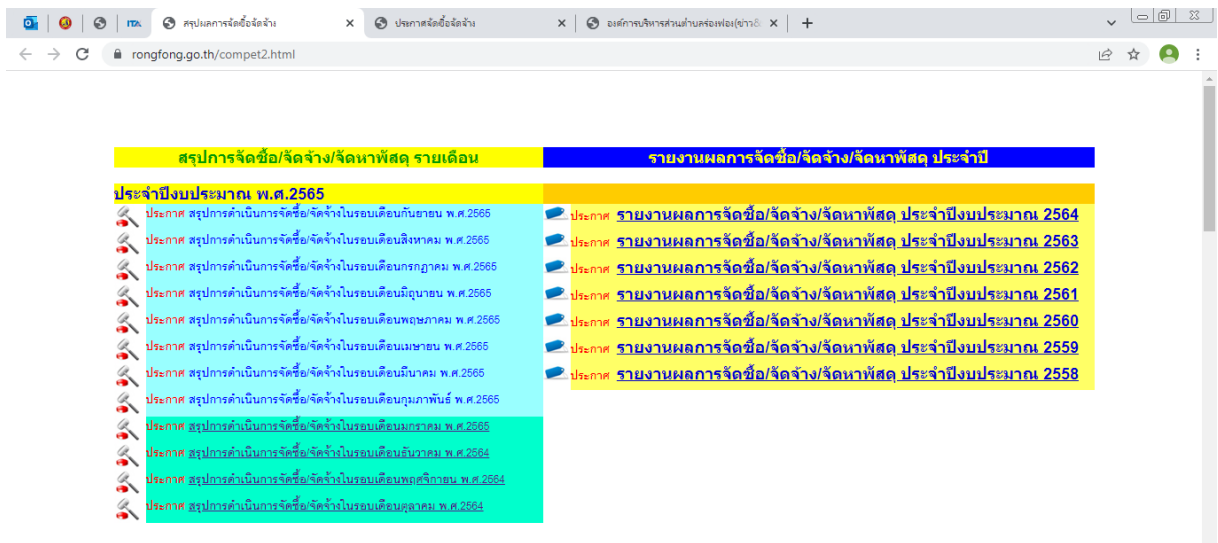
ITA สรุปผลการจัดซื้อจัดจ้าง × ประกาศจัดซื้อจัดจ้าง × องค์การบริหารส่วนตำบลร่องฟอง(ข่าวอ ×

rongfong.go.th/compet2.html

| สรุปการจัดซื้อ/จัดจ้าง/จัดหาพัสดุ รายเดือน | รายงานผลการจัดซื้อ/จัดจ้าง/จัดหาพัสดุ ประจำปี |
|---|---|
| ประจำปีงบประมาณ พ.ศ.2565 | |
| ประกาศ สรุปการดำเนินการจัดซื้อ/จัดจ้างในรอบเดือนกันยายน พ.ศ.2565 | ประกาศ รายงานผลการจัดซื้อ/จัดจ้าง/จัดหาพัสดุ ประจำปีงบประมาณ 2564 |
| ประกาศ สรุปการดำเนินการจัดซื้อ/จัดจ้างในรอบเดือนสิงหาคม พ.ศ.2565 | ประกาศ รายงานผลการจัดซื้อ/จัดจ้าง/จัดหาพัสดุ ประจำปีงบประมาณ 2563 |
| ประกาศ สรุปการดำเนินการจัดซื้อ/จัดจ้างในรอบเดือนกรกฎาคม พ.ศ.2565 | ประกาศ รายงานผลการจัดซื้อ/จัดจ้าง/จัดหาพัสดุ ประจำปีงบประมาณ 2562 |
| ประกาศ สรุปการดำเนินการจัดซื้อ/จัดจ้างในรอบเดือนมิถุนายน พ.ศ.2565 | ประกาศ รายงานผลการจัดซื้อ/จัดจ้าง/จัดหาพัสดุ ประจำปีงบประมาณ 2561 |
| ประกาศ สรุปการดำเนินการจัดซื้อ/จัดจ้างในรอบเดือนพฤษภาคม พ.ศ.2565 | ประกาศ รายงานผลการจัดซื้อ/จัดจ้าง/จัดหาพัสดุ ประจำปีงบประมาณ 2560 |
| ประกาศ สรุปการดำเนินการจัดซื้อ/จัดจ้างในรอบเดือนเมษายน พ.ศ.2565 | ประกาศ รายงานผลการจัดซื้อ/จัดจ้าง/จัดหาพัสดุ ประจำปีงบประมาณ 2559 |
| ประกาศ สรุปการดำเนินการจัดซื้อ/จัดจ้างในรอบเดือนมีนาคม พ.ศ.2565 | ประกาศ รายงานผลการจัดซื้อ/จัดจ้าง/จัดหาพัสดุ ประจำปีงบประมาณ 2558 |
| ประกาศ สรุปการดำเนินการจัดซื้อ/จัดจ้างในรอบเดือนกุมภาพันธ์ พ.ศ.2565 | |
| ประกาศ สรุปการดำเนินการจัดซื้อ/จัดจ้างในรอบเดือนมกราคม พ.ศ.2565 | |
| ประกาศ สรุปการดำเนินการจัดซื้อ/จัดจ้างในรอบเดือนธันวาคม พ.ศ.2564 | |
| ประกาศ สรุปการดำเนินการจัดซื้อ/จัดจ้างในรอบเดือนพฤศจิกายน พ.ศ.2564 | |
| ประกาศ สรุปการดำเนินการจัดซื้อ/จัดจ้างในรอบเดือนตุลาคม พ.ศ.2564 | |